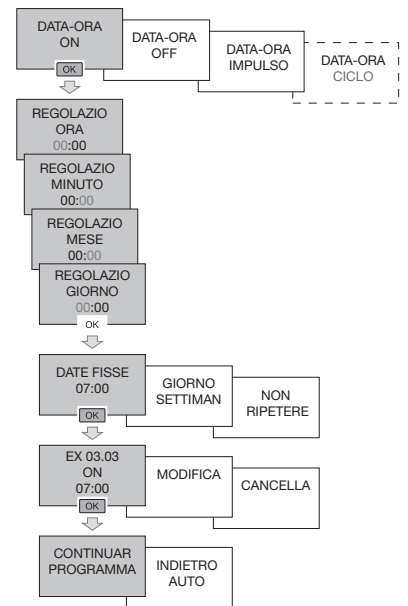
DATA-ORA ON

OK

DATA-ORA OFF

DATA-ORA IMPULSO

DATA-ORA CICLO

REGOLAZIO ORA 00:00

REGOLAZIO MINUTO 00:00

REGOLAZIO MESE 00:00

REGOLAZIO GIORNO 00:00

OK

DATE FISSE 07:00

OK

GIORNO SETTIMAN

NON RIPETERE

EX 03.03 ON 07:00

OK

MODIFICA

CANCELLA

CONTINUAR PROGRAMMA

INDIETRO AUTO